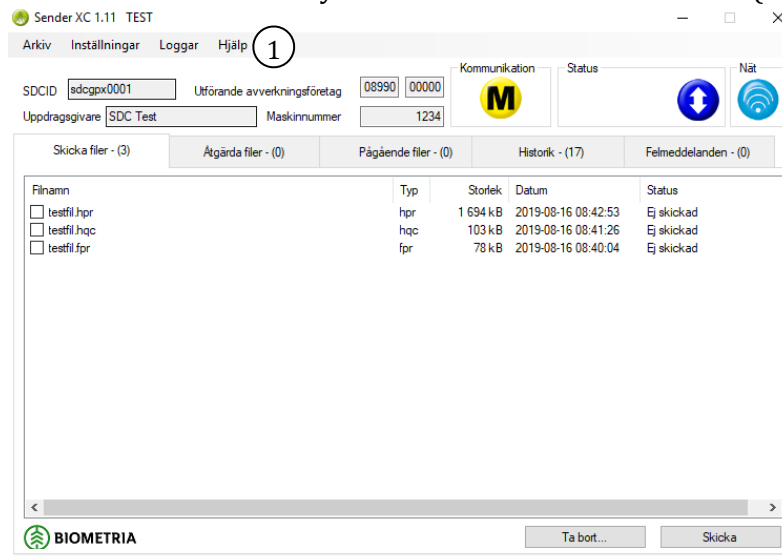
Sender XC 1.11 TEST

Arkiv Inställningar Loggar Hjälp 1

SDCID sdcgpx0001 Utförande avverkningsföretag 08990 00000
Uppdragsgivare SDC Test Maskinnummer 1234

Kommunikation M
Status
Nät

Skicka filer - (3) | Åtgärda filer - (0) | Pågående filer - (0) | Historik - (17) | Felmeddelanden - (0)

| Filnamn | Typ | Storlek | Datum | Status |
|---|---|---|---|---|
| testfil.hpr | hpr | 1 694 kB | 2019-08-16 08:42:53 | Ej skickad |
| testfil.hqc | hqc | 103 kB | 2019-08-16 08:41:26 | Ej skickad |
| testfil.fpr | fpr | 78 kB | 2019-08-16 08:40:04 | Ej skickad |

BIOMETRIA

Ta bort...
Skicka